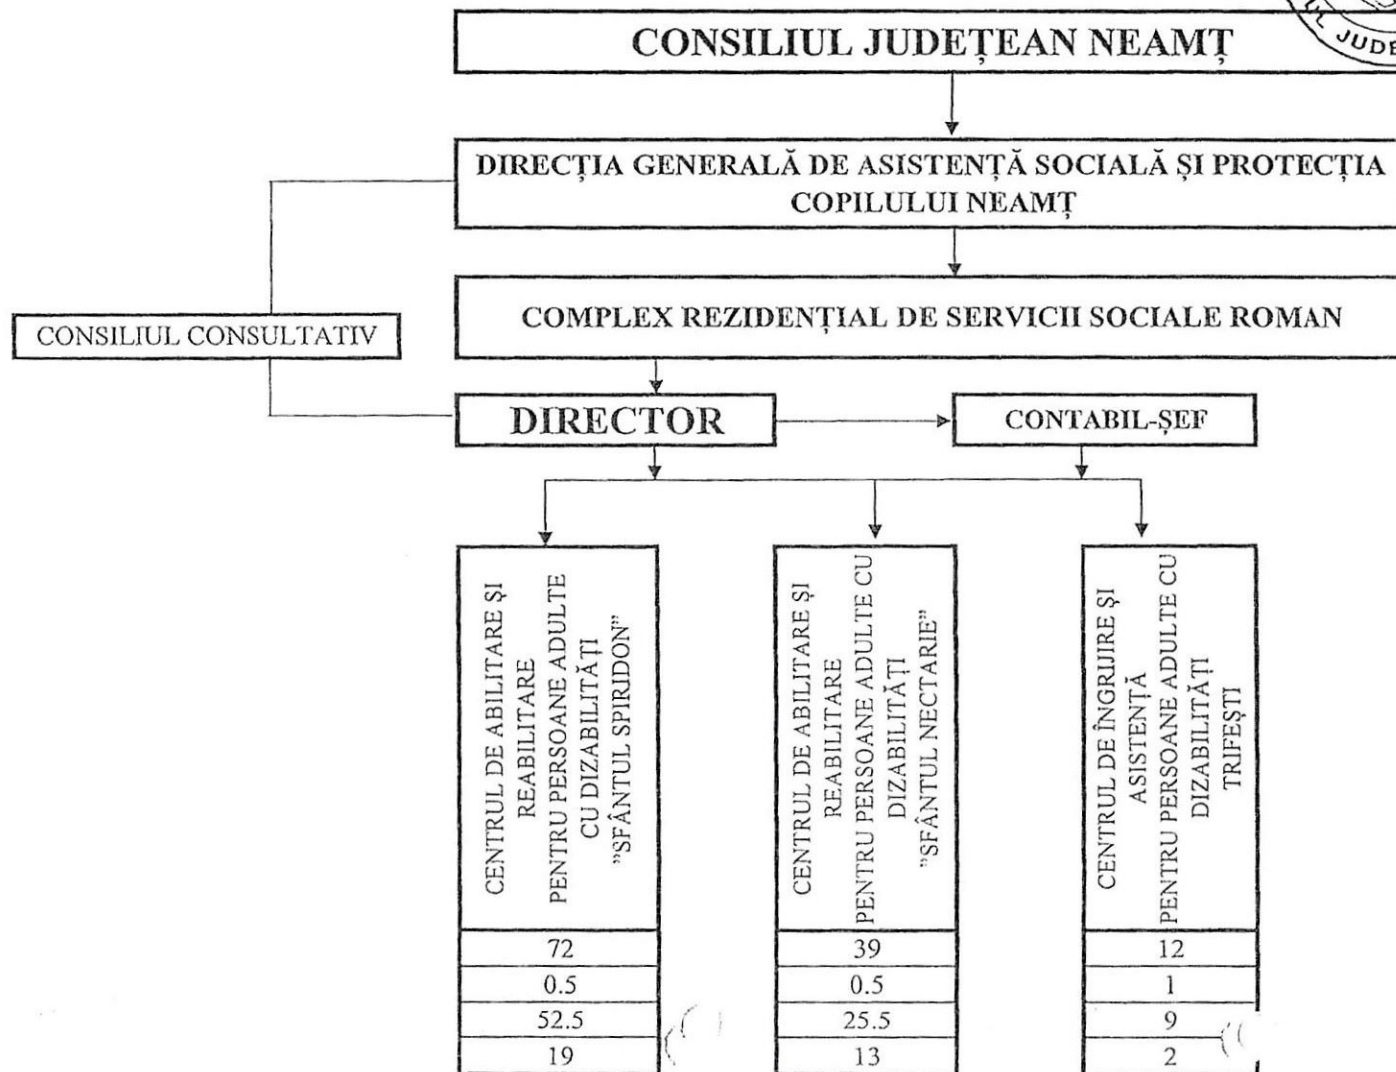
JUDE

CONSILIUL JUDEȚEAN NEAMȚ

DIRECȚIA GENERALĂ DE ASISTENȚĂ SOCIALĂ ȘI PROTECȚIA COPILULUI NEAMȚ

CONSILIUL CONSULTATIV

COMPLEX REZIDENȚIAL DE SERVICII SOCIALE ROMAN

DIRECTOR

CONTABIL-ȘEF

CENTRUL DE ABILITARE ȘI REABILITARE PENTRU PERSOANE ADULTE CU DIZABILITĂȚI "SFÂNTUL SPIRIDON"

72
0.5
52.5
19

CENTRUL DE ABILITARE ȘI REABILITARE PENTRU PERSOANE ADULTE CU DIZABILITĂȚI "SFÂNTUL NECTARIE"

39
0.5
25.5
13

CENTRUL DE ÎNGRIJIRE ȘI ASISTENȚĂ PENTRU PERSOANE ADULTE CU DIZABILITĂȚI TRIFEȘTI

12
1
9
2